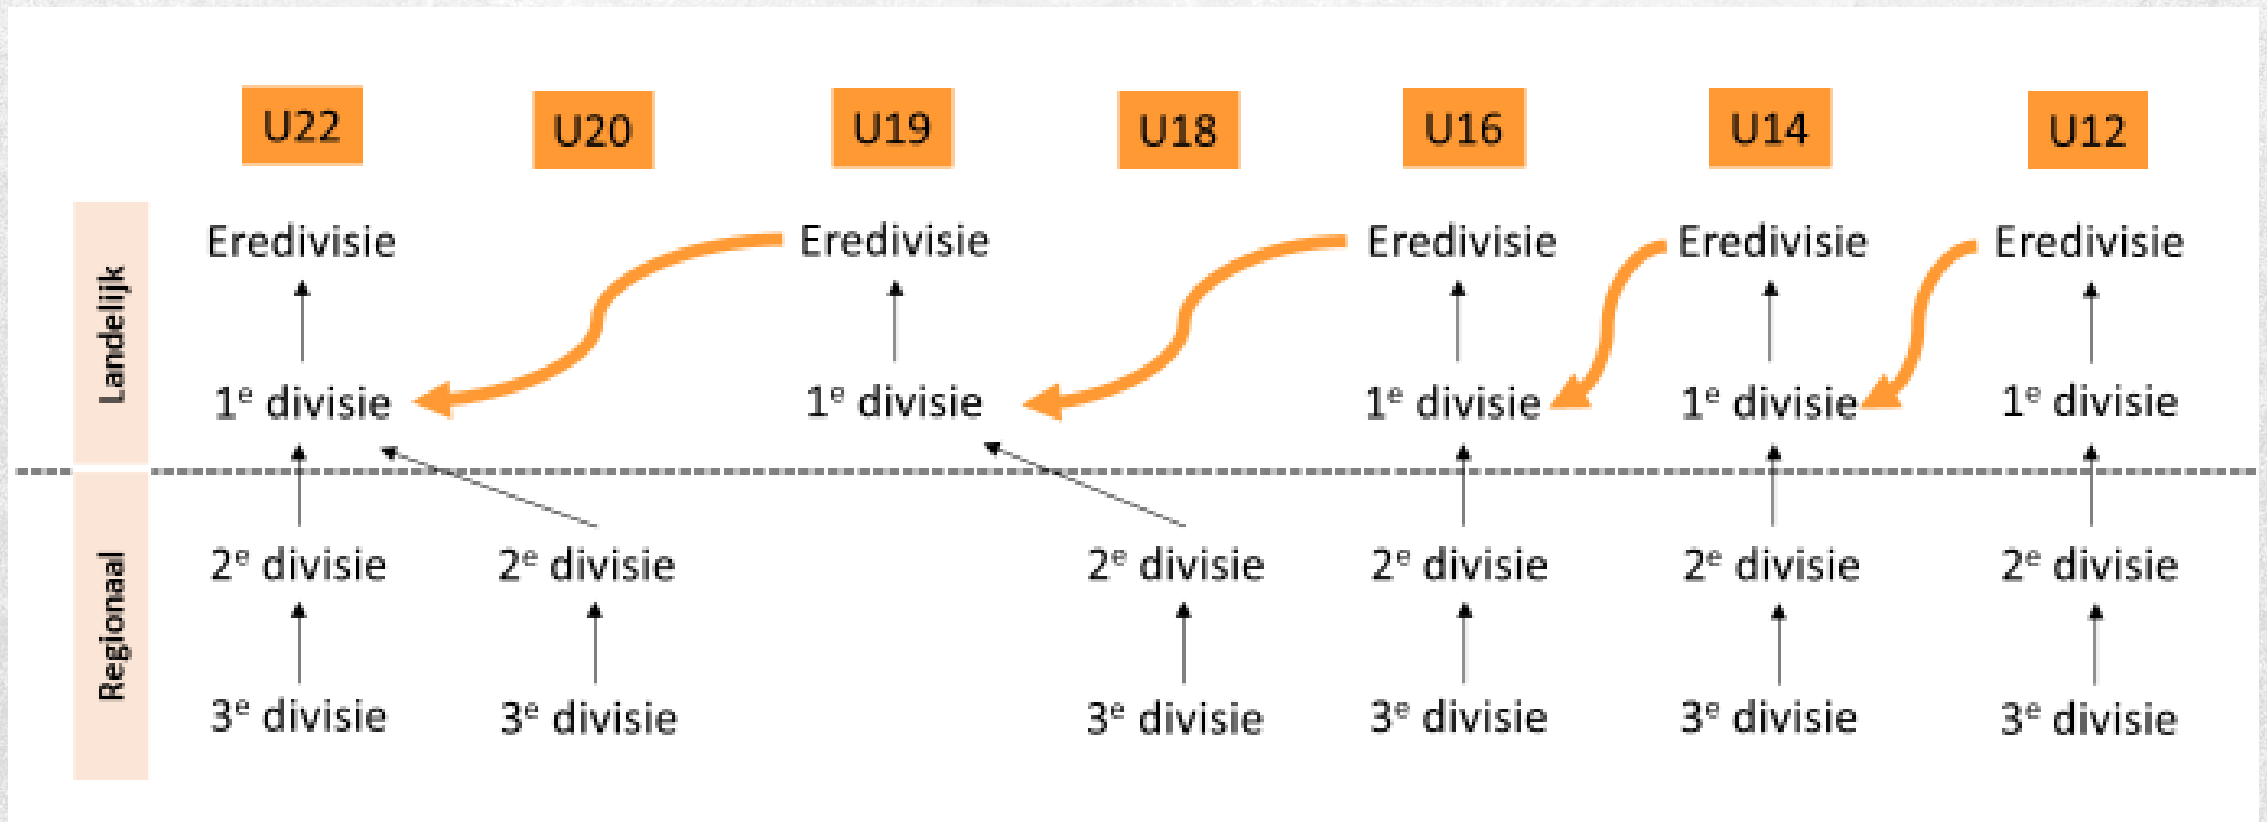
U22 U20 U19 U18 U16 U14 U12

Landelijk

Regionaal

U22: Eredivisie, 1$^e$ divisie, 2$^e$ divisie, 3$^e$ divisie

U20: 2$^e$ divisie, 3$^e$ divisie

U19: Eredivisie, 1$^e$ divisie

U18: 2$^e$ divisie, 3$^e$ divisie

U16: Eredivisie, 1$^e$ divisie, 2$^e$ divisie, 3$^e$ divisie

U14: Eredivisie, 1$^e$ divisie, 2$^e$ divisie, 3$^e$ divisie

U12: Eredivisie, 1$^e$ divisie, 2$^e$ divisie, 3$^e$ divisie